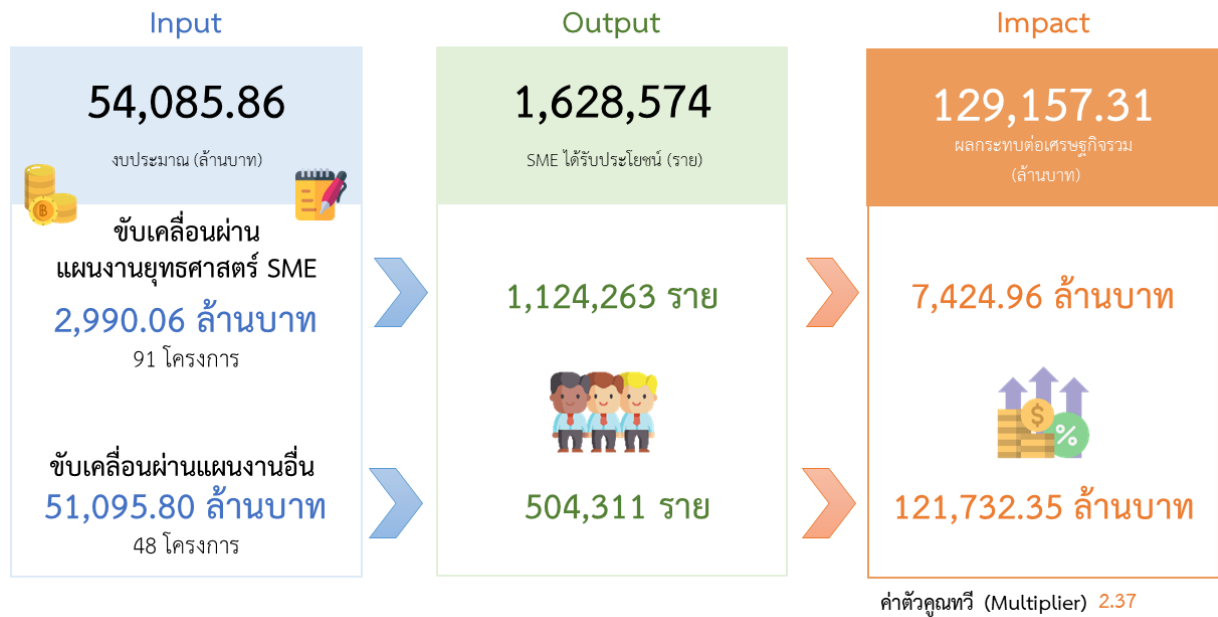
Input

54,085.86

งบประมาณ (ล้านบาท)

ขับเคลื่อนผ่านแผนงานยุทธศาสตร์ SME

2,990.06 ล้านบาท

91 โครงการ

ขับเคลื่อนผ่านแผนงานอื่น

51,095.80 ล้านบาท

48 โครงการ

Output

1,628,574

SME ได้รับประโยชน์ (ราย)

1,124,263 ราย

504,311 ราย

Impact

129,157.31

ผลกระทบต่อเศรษฐกิจรวม (ล้านบาท)

7,424.96 ล้านบาท

121,732.35 ล้านบาท

ค่าตัวคูณทวี (Multiplier) 2.37